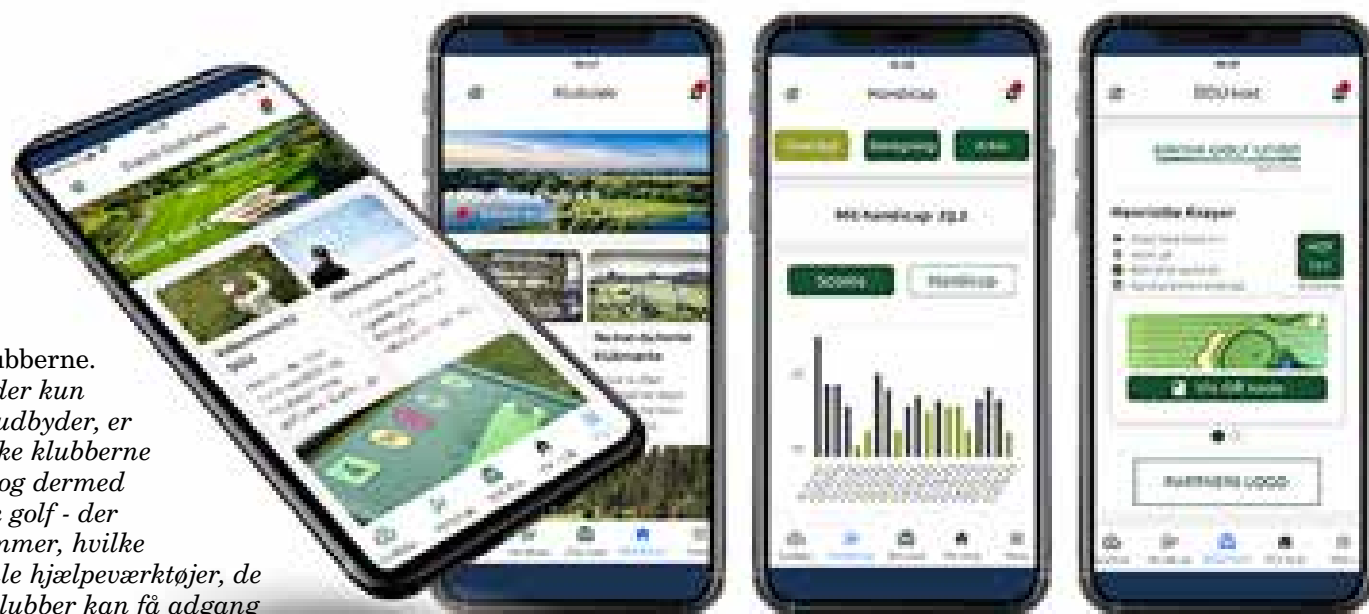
ubberne.
der kun
udbyder, er
ke klubberne
og dermed
golf - der
nmer, hvilke
le hjælpeværktøjer, de
lubber kan få adgang

Forside

Handicap

DGU kort

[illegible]

Handicap

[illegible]

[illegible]

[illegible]

Din handicap: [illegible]

Scores

Handicap

DANSK GOLF UNION

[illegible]

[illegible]

PLACERING LOGO